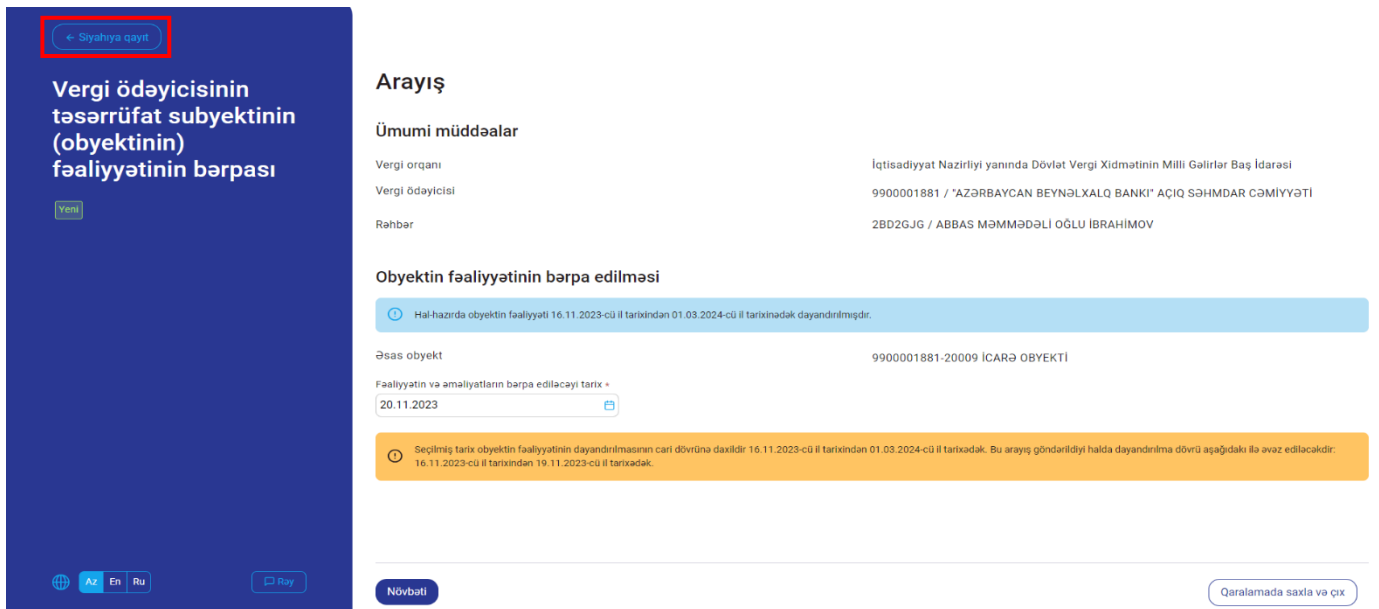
← Siyahıya qayıt

Vergi ödəyicisinin təsərrüfat subyektinin (obyektinin) fəaliyyətinin bərpası

Yeni

Arayış

Ümumi müddəalar

Vergi orqanı
İqtisadiyyat Nazirliyi yanında Dövlət Vergi Xidmətinin Milli Gəlirlər Baş İdarəsi

Vergi ödəyicisi
9900001881 / "AZƏRBAYCAN BEYNƏLXALQ BANKI" AÇIQ SƏHMDAR CƏMİYYƏTİ

Rəhbər
2BD2GJG / ABBAS MƏMMƏDƏLİ OĞLU İBRAHİMOV

Obyektin fəaliyyətinin bərpa edilməsi

Hal-hazırda obyektin fəaliyyəti 16.11.2023-cü il tarixindən 01.03.2024-cü il tarixinədək dayandırılmışdır.

Əsas obyekt
9900001881-20009 İCARƏ OBYEKTİ

Fəaliyyətin və əməliyyatların bərpa ediləcəyi tarix *
20.11.2023

Seçilmiş tarix obyektin fəaliyyətinin dayandırılmasının cari dövrünə daxildir 16.11.2023-cü il tarixindən 01.03.2024-cü il tarixədək. Bu arayış göndərildiyi halda dayandırılma dövrü aşağıdakı ilə əvəz ediləcəkdir: 16.11.2023-cü il tarixindən 19.11.2023-cü il tarixədək.

Az En Ru

Rəy

Növbəti

Qaralamada saxla və çıx